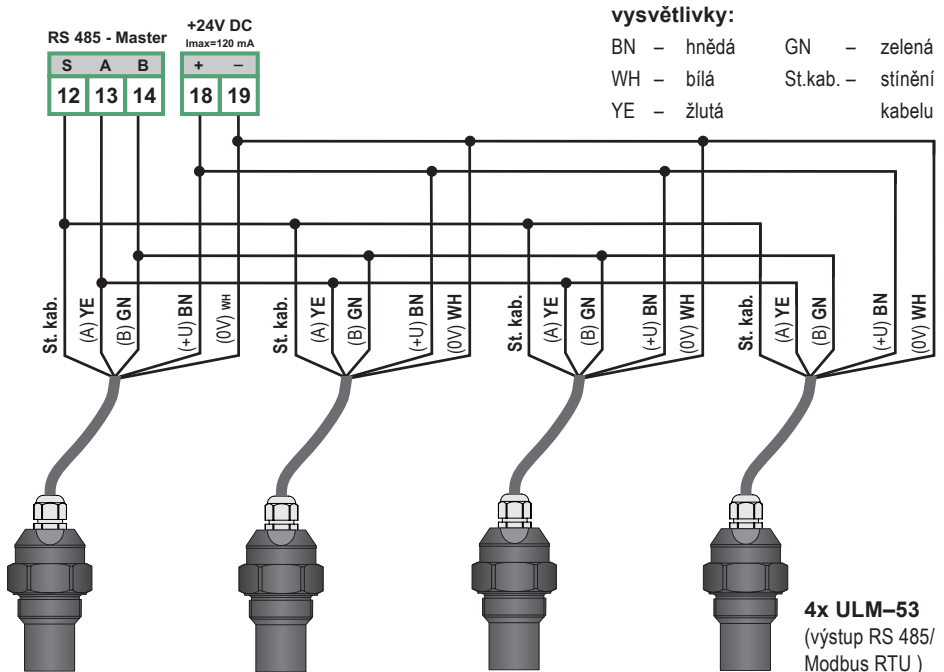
RS 485 - Master

| S | A | B |
|---|---|---|
| 12 | 13 | 14 |

+24V DC
Imax=120 mA

| + | – |
|---|---|
| 18 | 19 |

vysvětlivky:

BN – hnědá GN – zelená
WH – bílá St.kab. – stínění kabelu
YE – žlutá

St. kab. (A) YE (B) GN (+U) BN (0V) WH

St. kab. (A) YE (B) GN (+U) BN (0V) WH

St. kab. (A) YE (B) GN (+U) BN (0V) WH

St. kab. (A) YE (B) GN (+U) BN (0V) WH

4x ULM–53
(výstup RS 485/ Modbus RTU )